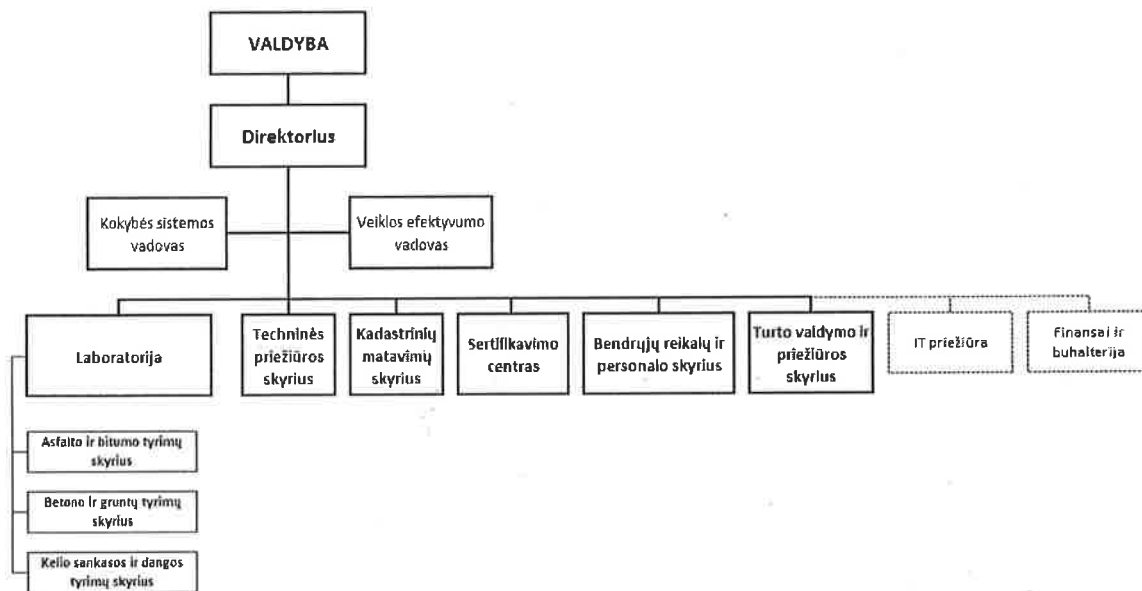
VALDYBA

Direktorius

Kokybės sistemos vadovas

Veiklos efektyvumo vadovas

Laboratorija

Techninės priežiūros skyrius

Kadastrinių matavimų skyrius

Sertifikavimo centras

Bendrųjų reikalų ir personalo skyrius

Turto valdymo ir priežiūros skyrius

IT priežiūra

Finansai ir buhalterija

Asfalto ir bitumo tyrimų skyrius

Betono ir gruntų tyrimų skyrius

Kelio sankasos ir dangos tyrimų skyrius